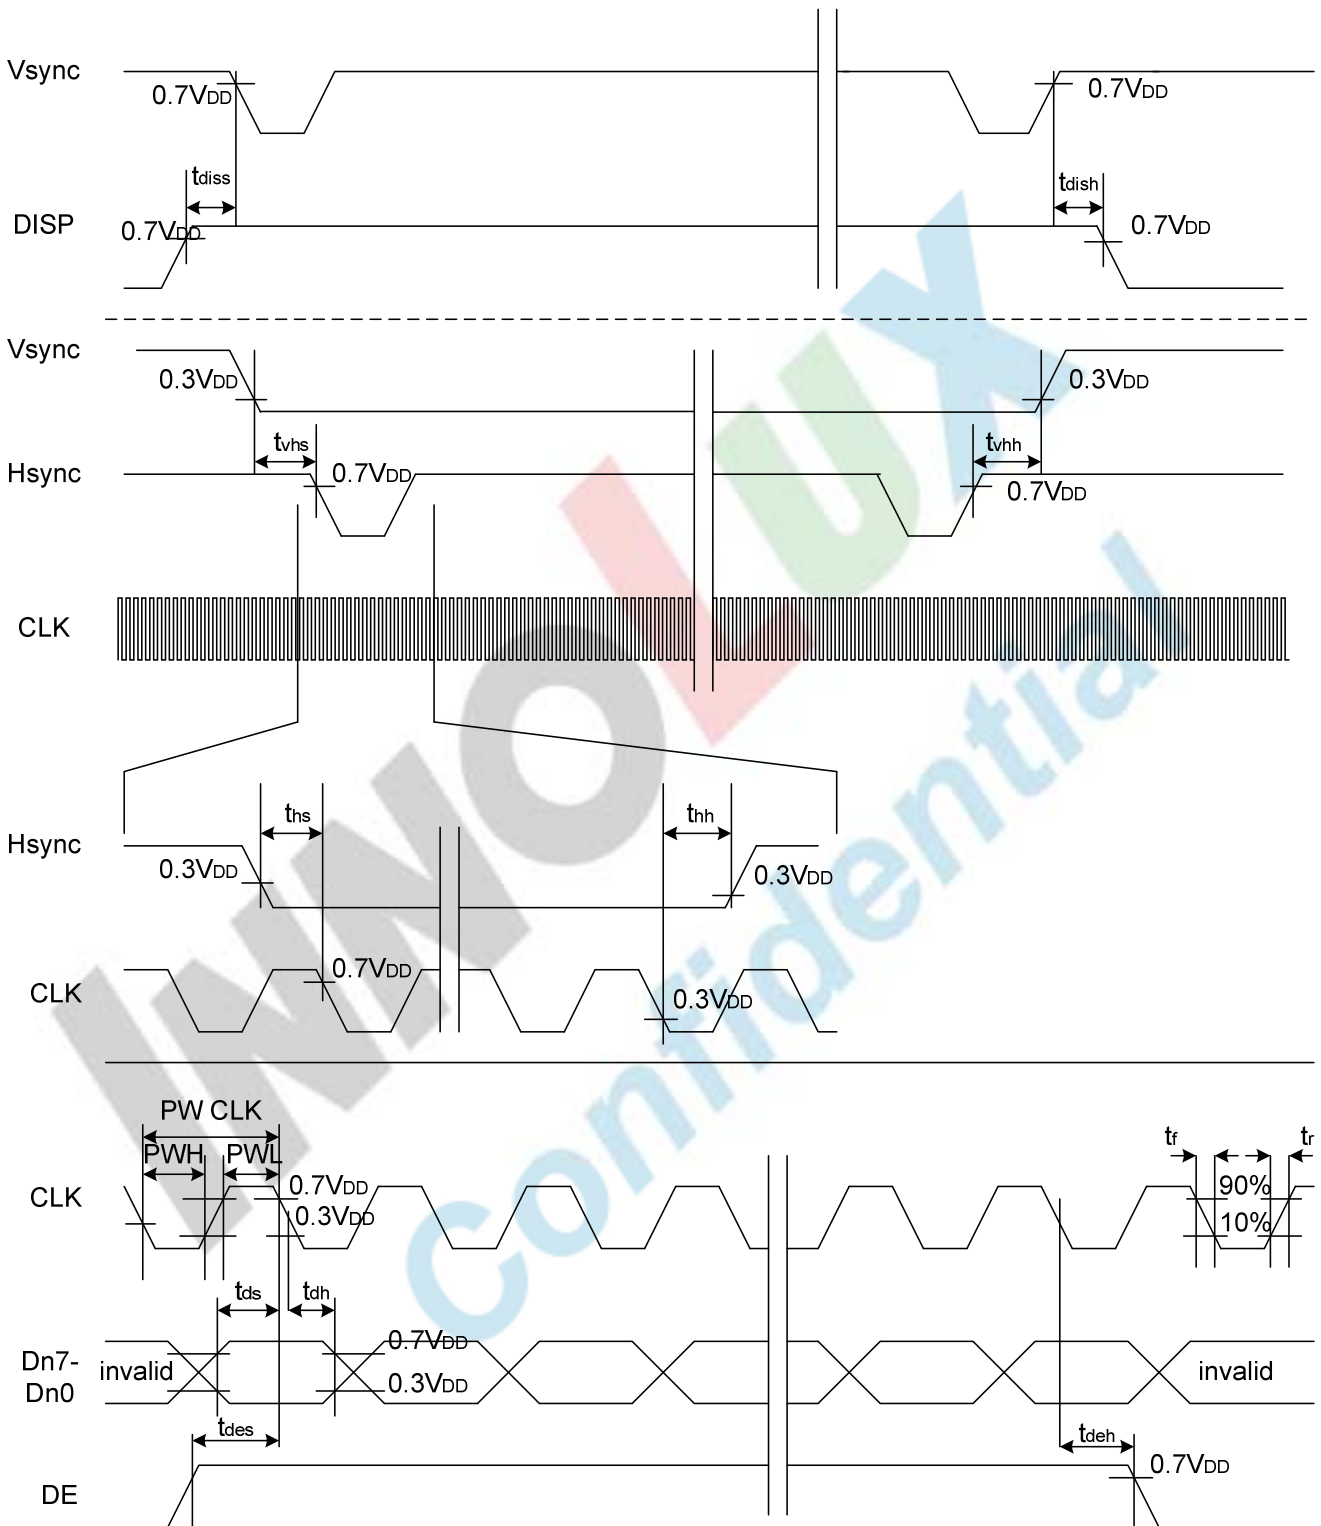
Vsync
$0.7V_{DD}$
$0.7V_{DD}$
$t_{diss}$
$t_{dish}$
DISP
$0.7V_{DD}$
$0.7V_{DD}$

Vsync
$0.3V_{DD}$
$0.3V_{DD}$
$t_{vhs}$
$t_{vhh}$
Hsync
$0.7V_{DD}$
$0.7V_{DD}$

CLK

$t_{hs}$
$t_{hh}$
Hsync
$0.3V_{DD}$
$0.3V_{DD}$
CLK
$0.7V_{DD}$
$0.3V_{DD}$

PW CLK
PWH
PWL
$t_f$
$t_r$
CLK
$0.7V_{DD}$
$0.3V_{DD}$
90%
10%
$t_{ds}$
$t_{dh}$
Dn7-
Dn0
invalid
$0.7V_{DD}$
$0.3V_{DD}$
invalid
$t_{des}$
$t_{deh}$
DE
$0.7V_{DD}$

INNOLUX
Confidential